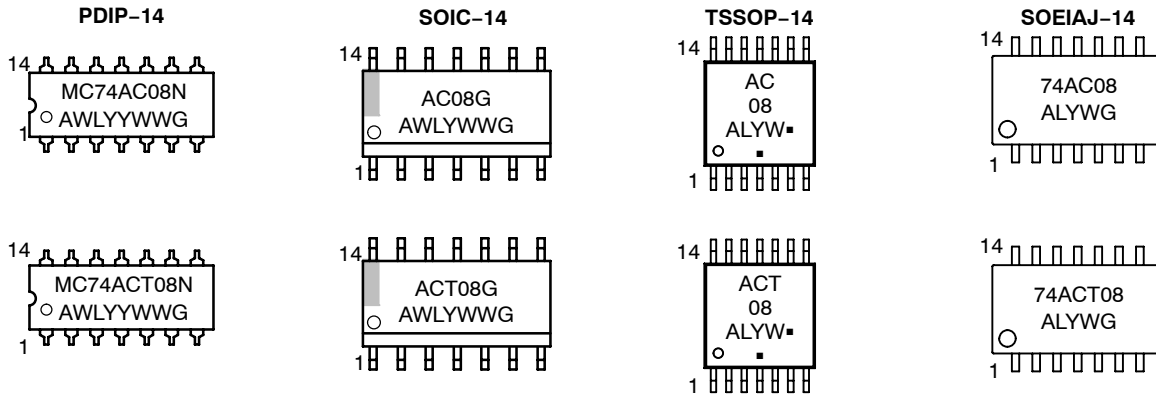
PDIP−14

14
MC74AC08N
AWLYYWWG
1

14
MC74ACT08N
AWLYYWWG
1

SOIC−14

14
AC08G
AWLYWWG
1

14
ACT08G
AWLYWWG
1

TSSOP−14

14
AC
08
ALYW▪
▪
1

14
ACT
08
ALYW▪
▪
1

SOEIAJ−14

14
74AC08
ALYWG
1

14
74ACT08
ALYWG
1